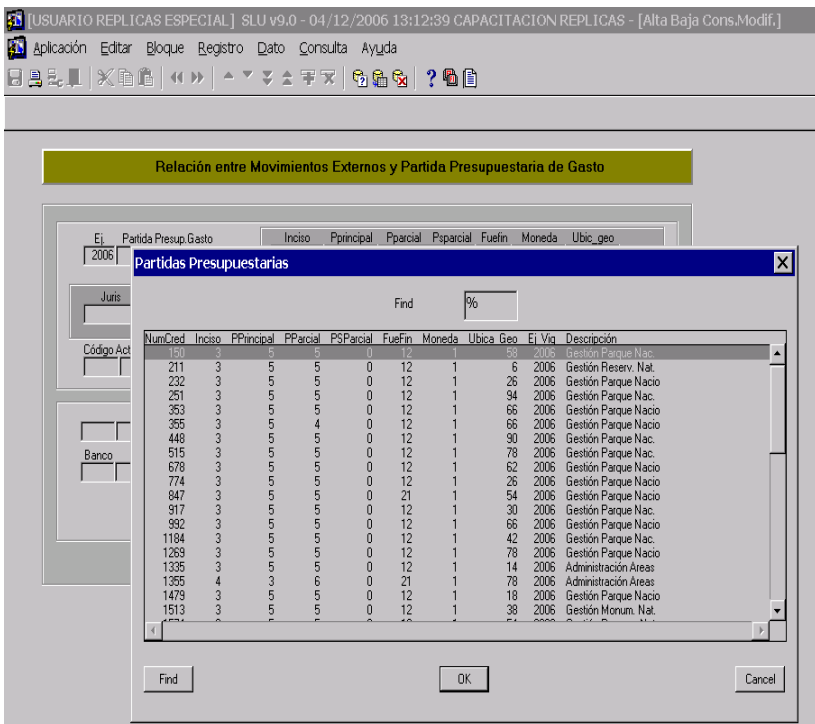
[USUARIO REPLICAS ESPECIAL] SLU v9.0 - 04/12/2006 13:12:39 CAPACITACION REPLICAS - [Alta Baja Cons.Modif.]

Aplicación Editar Bloque Registro Dato Consulta Ayuda

Relación entre Movimientos Externos y Partida Presupuestaria de Gasto

Ej. Partida Presup.Gasto
2006

Inciso Pprincipal Pparcial Psparcial Fuefin Moneda Ubic_geo

Juris

Código Act

Banco

Partidas Presupuestarias

Find %

| NumCred | Inciso | PPrincipal | PParcial | PSParcial | FueFin | Moneda | Ubica Geo | Ej Vig | Descripción |
|---|---|---|---|---|---|---|---|---|---|
| 150 | 3 | 5 | 5 | 0 | 12 | 1 | 58 | 2006 | Gestión Parque Nac. |
| 211 | 3 | 5 | 5 | 0 | 12 | 1 | 6 | 2006 | Gestión Reserv. Nat. |
| 232 | 3 | 5 | 5 | 0 | 12 | 1 | 26 | 2006 | Gestión Parque Nacio |
| 251 | 3 | 5 | 5 | 0 | 12 | 1 | 94 | 2006 | Gestión Parque Nac. |
| 353 | 3 | 5 | 5 | 0 | 12 | 1 | 66 | 2006 | Gestión Parque Nacio |
| 355 | 3 | 5 | 4 | 0 | 12 | 1 | 66 | 2006 | Gestión Parque Nacio |
| 448 | 3 | 5 | 5 | 0 | 12 | 1 | 90 | 2006 | Gestión Parque Nac. |
| 515 | 3 | 5 | 5 | 0 | 12 | 1 | 78 | 2006 | Gestión Parque Nac. |
| 678 | 3 | 5 | 5 | 0 | 12 | 1 | 62 | 2006 | Gestión Parque Nacio |
| 774 | 3 | 5 | 5 | 0 | 12 | 1 | 26 | 2006 | Gestión Parque Nacio |
| 847 | 3 | 5 | 5 | 0 | 21 | 1 | 54 | 2006 | Gestión Parque Nacio |
| 917 | 3 | 5 | 5 | 0 | 12 | 1 | 30 | 2006 | Gestión Parque Nac. |
| 992 | 3 | 5 | 5 | 0 | 12 | 1 | 66 | 2006 | Gestión Parque Nacio |
| 1184 | 3 | 5 | 5 | 0 | 12 | 1 | 42 | 2006 | Gestión Parque Nac. |
| 1269 | 3 | 5 | 5 | 0 | 12 | 1 | 78 | 2006 | Gestión Parque Nacio |
| 1335 | 3 | 5 | 5 | 0 | 12 | 1 | 14 | 2006 | Administración Areas |
| 1355 | 4 | 3 | 6 | 0 | 21 | 1 | 78 | 2006 | Administración Areas |
| 1479 | 3 | 5 | 5 | 0 | 12 | 1 | 18 | 2006 | Gestión Parque Nacio |
| 1513 | 3 | 5 | 5 | 0 | 12 | 1 | 38 | 2006 | Gestión Monum. Nat. |

Find OK Cancel